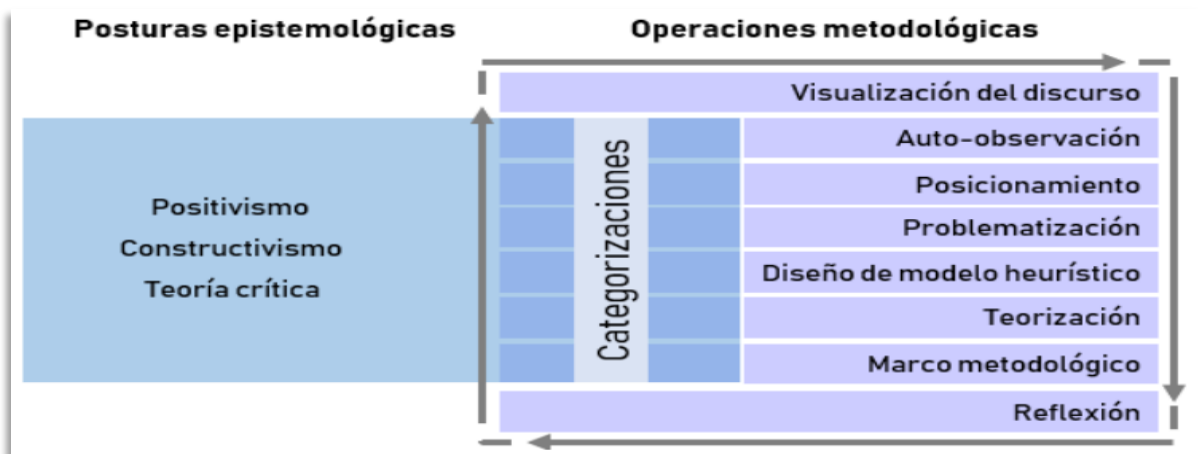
Posturas epistemológicas

Operaciones metodológicas

Positivismo
Constructivismo
Teoría crítica

Categorizaciones

Visualización del discurso
Auto-observación
Posicionamiento
Problematización
Diseño de modelo heurístico
Teorización
Marco metodológico
Reflexión